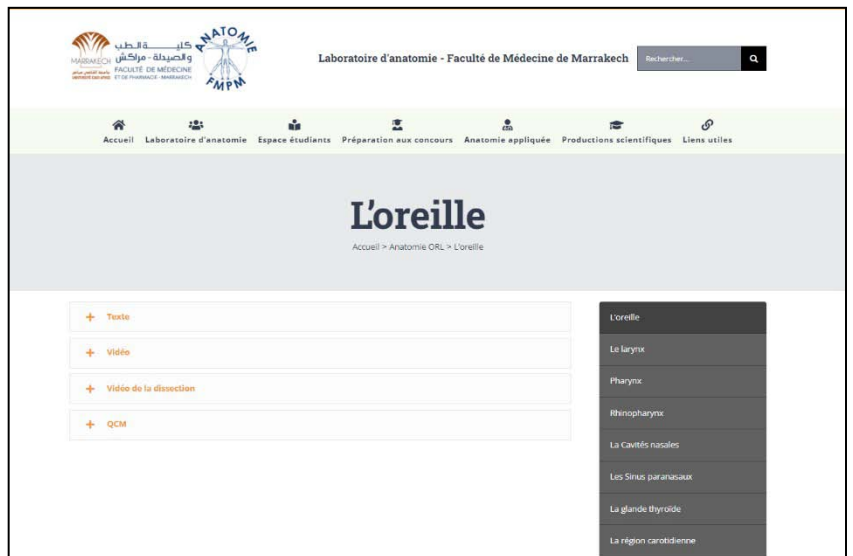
كلية الطب والصيدلة - مراكش
MARRAKECH
FACULTÉ DE MÉDECINE ET DE PHARMACIE - MARRAKECH
ANATOMIE FMPM

Laboratoire d'anatomie - Faculté de Médecine de Marrakech

Rechercher...

Accueil Laboratoire d'anatomie Espace étudiants Préparation aux concours Anatomie appliquée Productions scientifiques Liens utiles

L'oreille

Accueil > Anatomie ORL > L'oreille

+ Texte

+ Vidéo

+ Vidéo de la dissection

+ QCM

L'oreille
Le larynx
Pharynx
Rhinopharynx
La Cavités nasales
Les Sinus paranasaux
La glande thyroïde
La région carotidienne